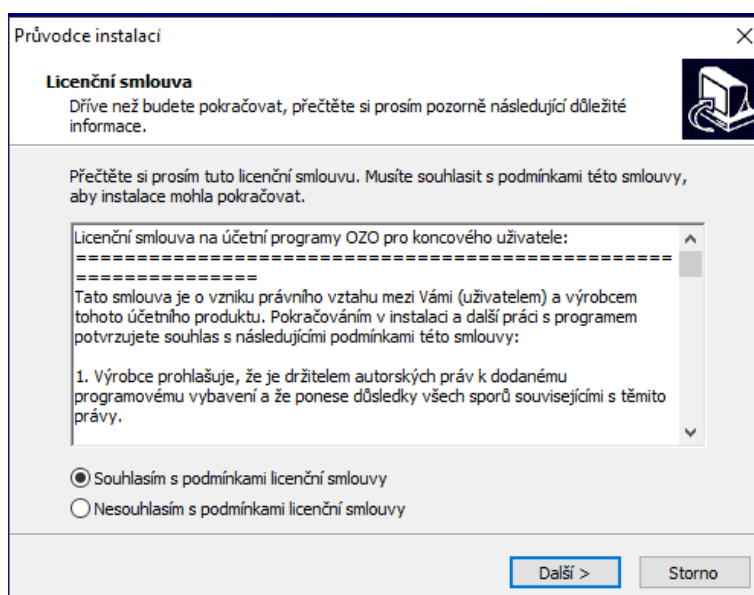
Průvodce instalací

Licenční smlouva
Dříve než budete pokračovat, přečtěte si prosím pozorně následující důležité informace.

Přečtěte si prosím tuto licenční smlouvu. Musíte souhlasit s podmínkami této smlouvy, aby instalace mohla pokračovat.

Licenční smlouva na účetní programy OZO pro koncového uživatele:
================================================================

Tato smlouva je o vzniku právního vztahu mezi Vámi (uživatelem) a výrobcem tohoto účetního produktu. Pokračováním v instalaci a další práci s programem potvrzujete souhlas s následujícími podmínkami této smlouvy:

1. Výrobce prohlašuje, že je držitelem autorských práv k dodanému programovému vybavení a že ponese důsledky všech sporů souvisejícími s těmito právy.

Souhlasím s podmínkami licenční smlouvy
Nesouhlasím s podmínkami licenční smlouvy

Další >
Storno